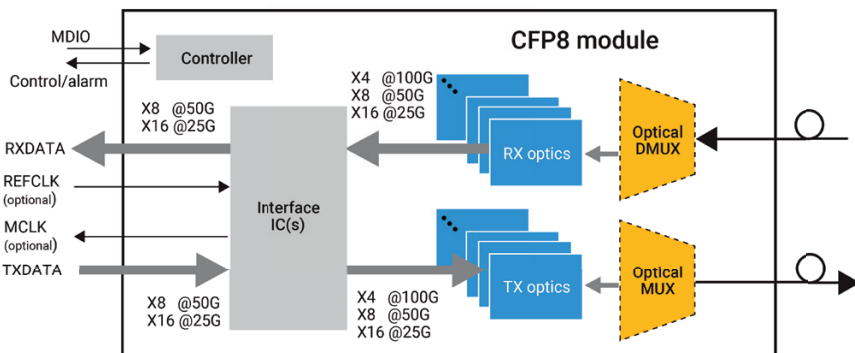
CFP8 module

MDIO

Control/alarm

Controller

X8 @50G
X16 @25G

X4 @100G
X8 @50G
X16 @25G

RXDATA

RX optics

Optical DMUX

REFCLK (optional)

Interface IC(s)

MCLK (optional)

TXDATA

TX optics

Optical MUX

X8 @50G
X16 @25G

X4 @100G
X8 @50G
X16 @25G